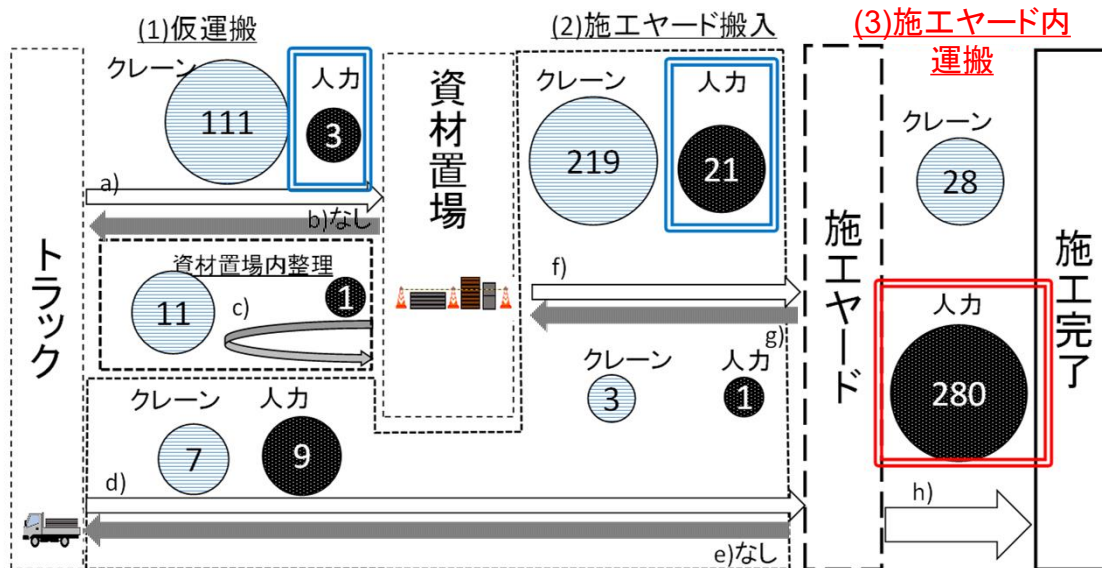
(1)仮運搬

(2)施工ヤード搬入

(3)施工ヤード内運搬

トラック

クレーン 111

人力 3

a)

b)なし

資材置場内整理

11

c)

1

クレーン 人力

7 9

d)

e)なし

資材置場

クレーン 219

人力 21

f)

g)

クレーン 3

人力 1

施工ヤード

クレーン 28

人力 280

h)

施工完了